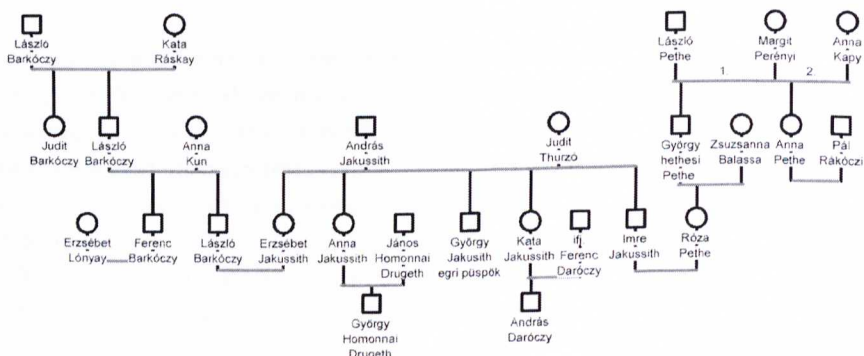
László Barkóczy

Kata Ráskay

László Pethe

Margit Perényi

Anna Kapy

1

2

Judit Barkóczy

László Barkóczy

Anna Kun

András Jakussith

Judit Thurzó

György hethesi Pethe

Zsuzsanna Balassa

Anna Pethe

Pál Rákóczi

Erzsébet Lónyay

Ferenc Barkóczy

László Barkóczy

Erzsébet Jakussith

Anna Jakussith

János Homonnai Drugeth

György Jakusith egri püspök

Kata Jakussith

ifj. Ferenc Daróczy

Imre Jakussith

Róza Pethe

György Homonnai Drugeth

András Daróczy